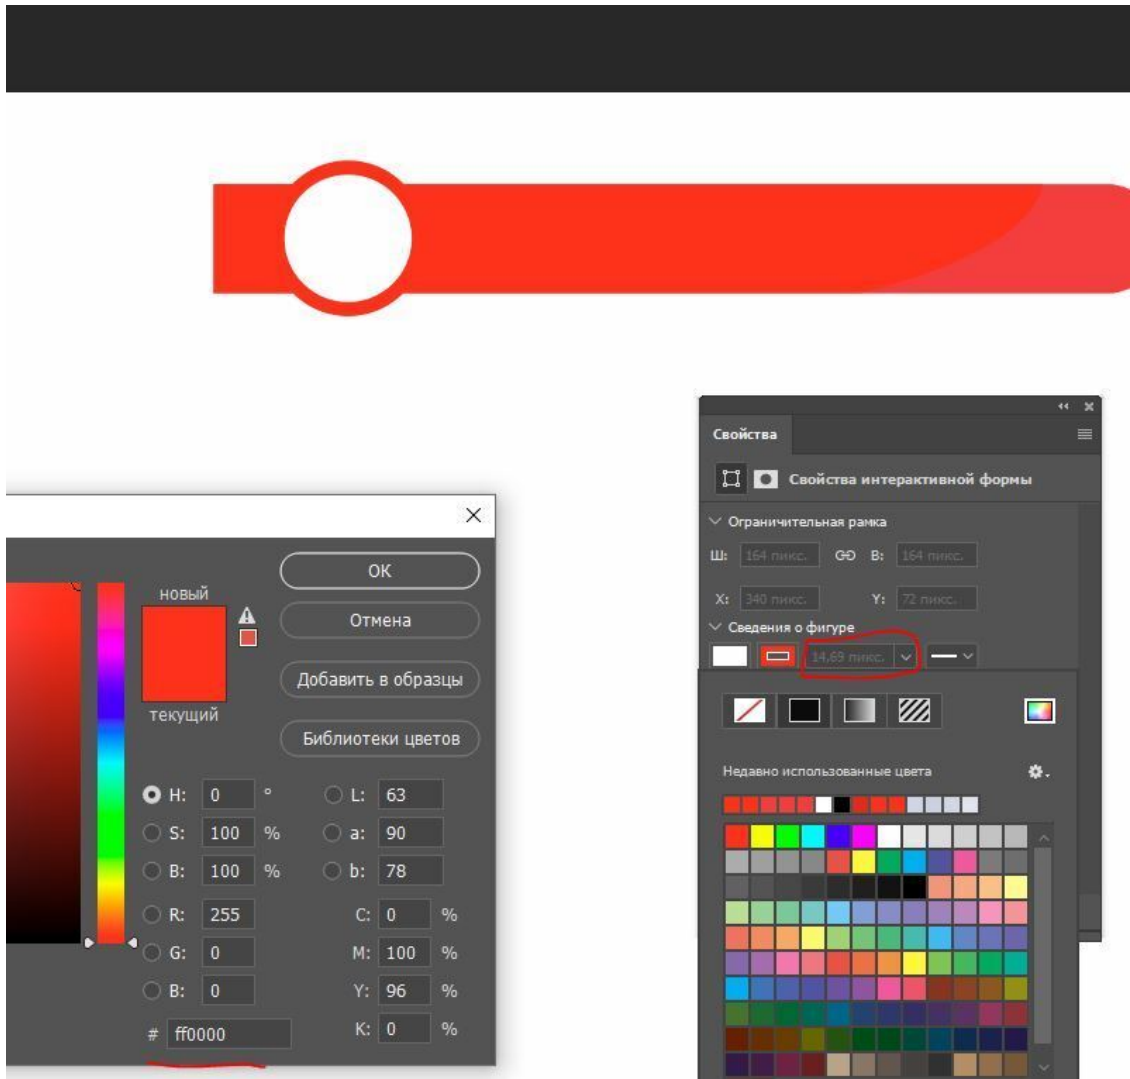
новый
текущий
OK
Отмена
Добавить в образцы
Библиотеки цветов
H: 0 °
S: 100 %
B: 100 %
R: 255
G: 0
B: 0
L: 63
a: 90
b: 78
C: 0 %
M: 100 %
Y: 96 %
K: 0 %
# ff0000

Свойства
Свойства интерактивной формы
Ограничительная рамка
Ш: 164 пикс.
В: 164 пикс.
X: 340 пикс.
Y: 72 пикс.
Сведения о фигуре
14,69 пикс.
Недавно использованные цвета